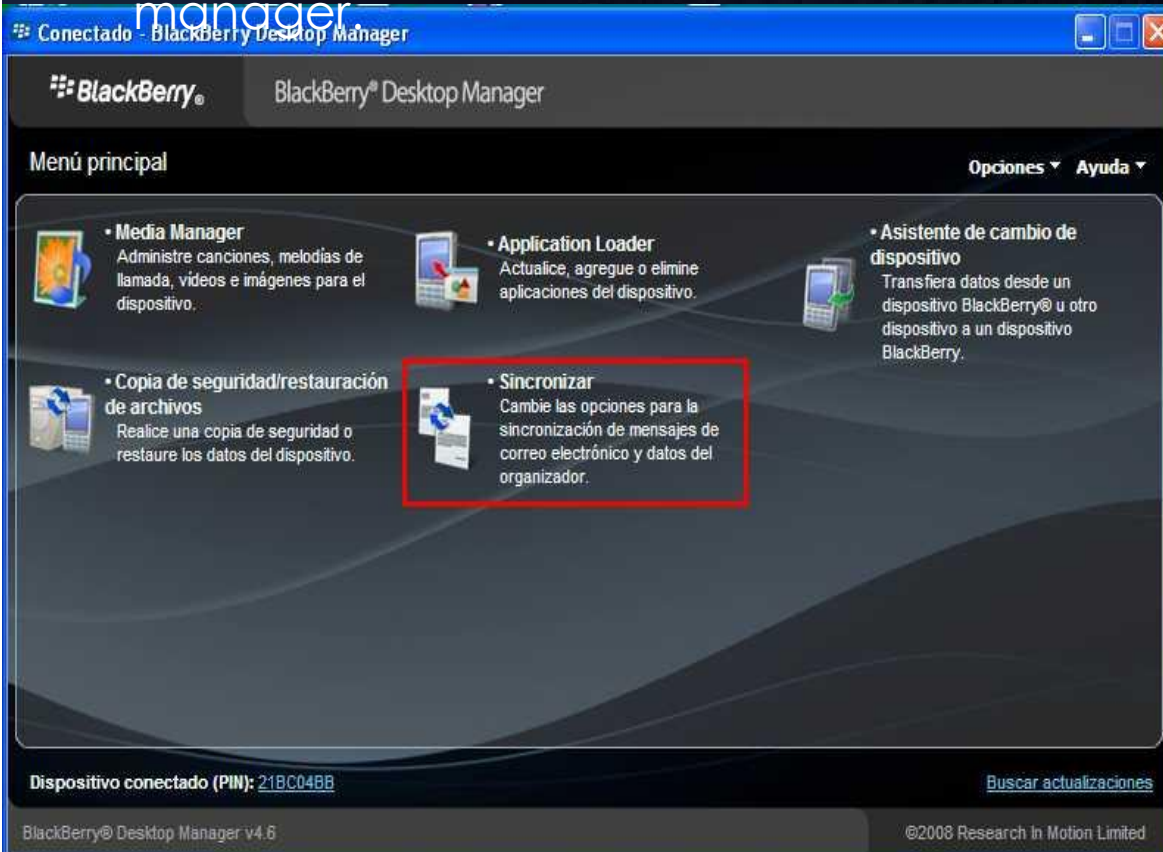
manager.

Conectado - BlackBerry Desktop Manager

BlackBerry®

BlackBerry® Desktop Manager

Menú principal

Opciones ▾ Ayuda ▾

• Media Manager
Administre canciones, melodías de llamada, vídeos e imágenes para el dispositivo.

• Application Loader
Actualice, agregue o elimine aplicaciones del dispositivo.

• Asistente de cambio de dispositivo
Transfiera datos desde un dispositivo BlackBerry® u otro dispositivo a un dispositivo BlackBerry.

• Copia de seguridad/restauración de archivos
Realice una copia de seguridad o restaure los datos del dispositivo.

• Sincronizar
Cambie las opciones para la sincronización de mensajes de correo electrónico y datos del organizador.

Dispositivo conectado (PIN): 21BC04BB

Buscar actualizaciones

BlackBerry® Desktop Manager v4.6

©2008 Research In Motion Limited